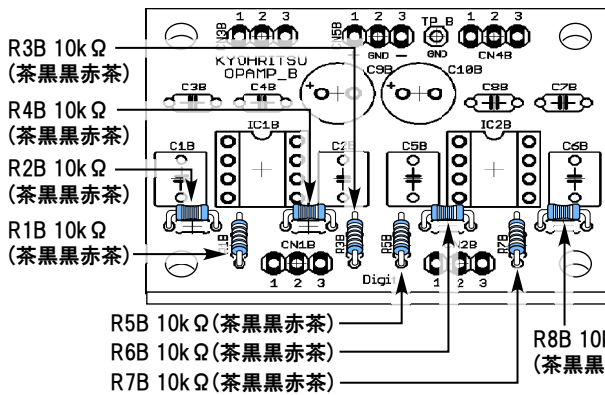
R3B 10kΩ
(茶黒黒赤茶)

R4B 10kΩ
(茶黒黒赤茶)

R2B 10kΩ
(茶黒黒赤茶)

R1B 10kΩ
(茶黒黒赤茶)

R13B 1 2 3
R5B 1 2 3
TP_B
GND
GND
1 2 3
CN4B
KYOHRITSU
OPAMP_B
C9B
C10B
C3B
C4B
C8B
C7B
C1B
IC1B
C2B
C5B
IC2B
C6B
R1B
R3B
R5B
R2B
R7B
CN1B
1 2 3
Digi
1 2 3

R5B 10kΩ(茶黒黒赤茶)
R6B 10kΩ(茶黒黒赤茶)
R7B 10kΩ(茶黒黒赤茶)

R8B 10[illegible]
(茶黒黒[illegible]